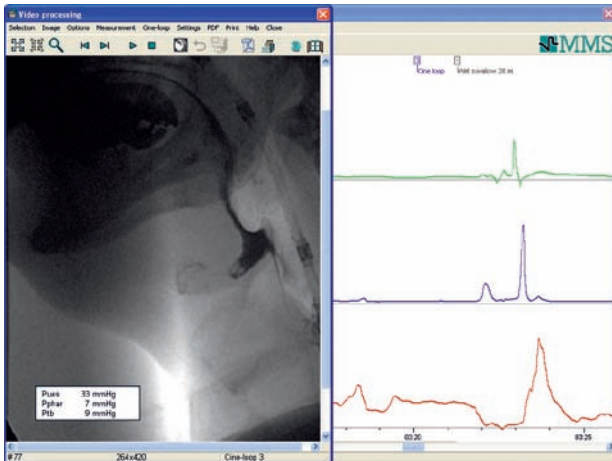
Video processing

Selection Image Options Measurement Cine-loop Settings PDF Print Help Close

MMS

Cine loop

Mild swallow 20 ml

Pues 33 mmHg
Pphar 7 mmHg
Ptb 9 mmHg

03:20

03:25

# 77

264x420

Cine-loop 3